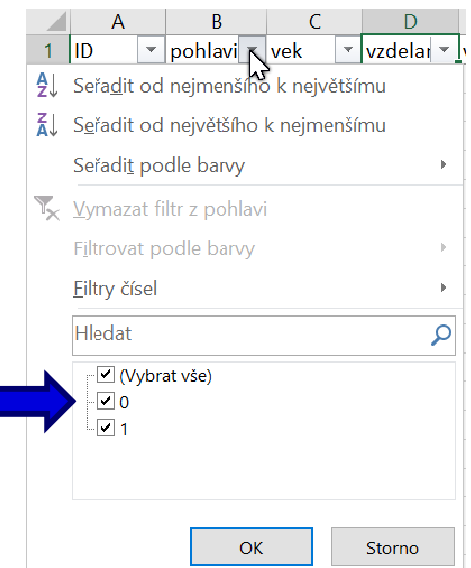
| | A | B | C | D |
|---|---|---|---|---|
| 1 | ID | pohlavi | vek | vzdelar |

A Z Seřadit od nejmenšího k největšímu

Z A Seřadit od největšího k nejmenšímu

Seřadit podle barvy

Vymazat filtr z pohlavi

Filtrovat podle barvy

Filtry čísel

Hledat

(Vybrat vše)

0

1

OK

Storno